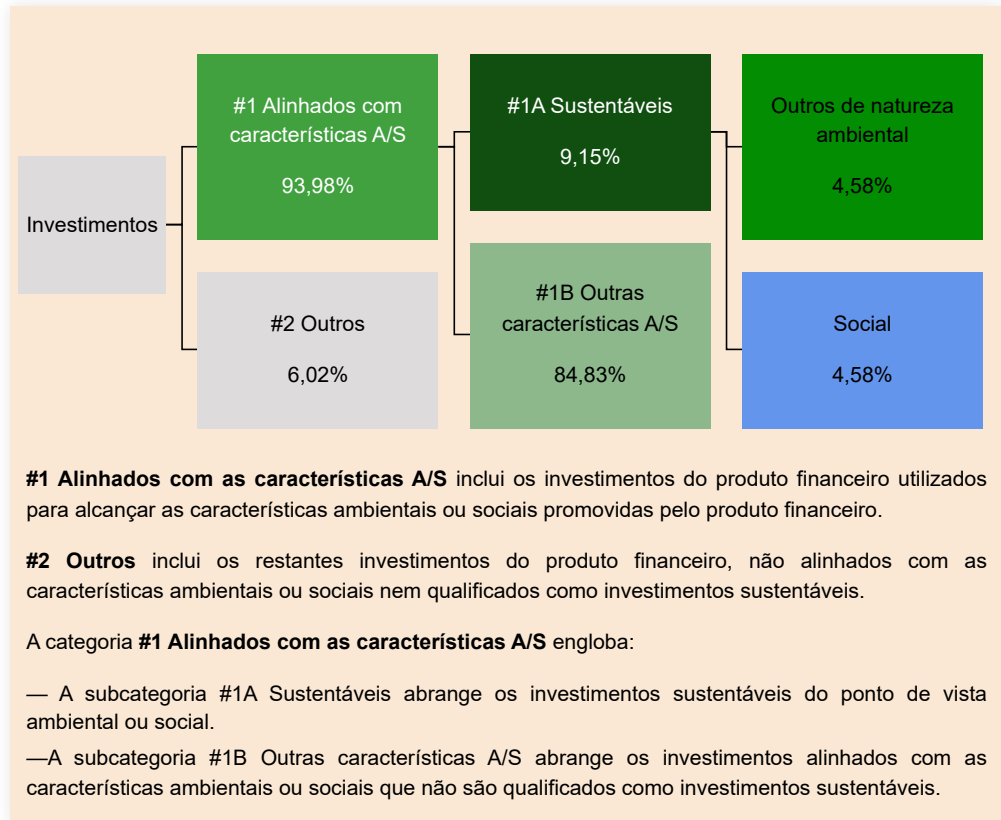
Investimentos

#1 Alinhados com características A/S

93,98%

#2 Outros

6,02%

#1A Sustentáveis

9,15%

#1B Outras características A/S

84,83%

Outros de natureza ambiental

4,58%

Social

4,58%

**#1 Alinhados com as características A/S** inclui os investimentos do produto financeiro utilizados para alcançar as características ambientais ou sociais promovidas pelo produto financeiro.

**#2 Outros** inclui os restantes investimentos do produto financeiro, não alinhados com as características ambientais ou sociais nem qualificados como investimentos sustentáveis.

A categoria **#1 Alinhados com as características A/S** engloba:

— A subcategoria #1A Sustentáveis abrange os investimentos sustentáveis do ponto de vista ambiental ou social.

—A subcategoria #1B Outras características A/S abrange os investimentos alinhados com as características ambientais ou sociais que não são qualificados como investimentos sustentáveis.